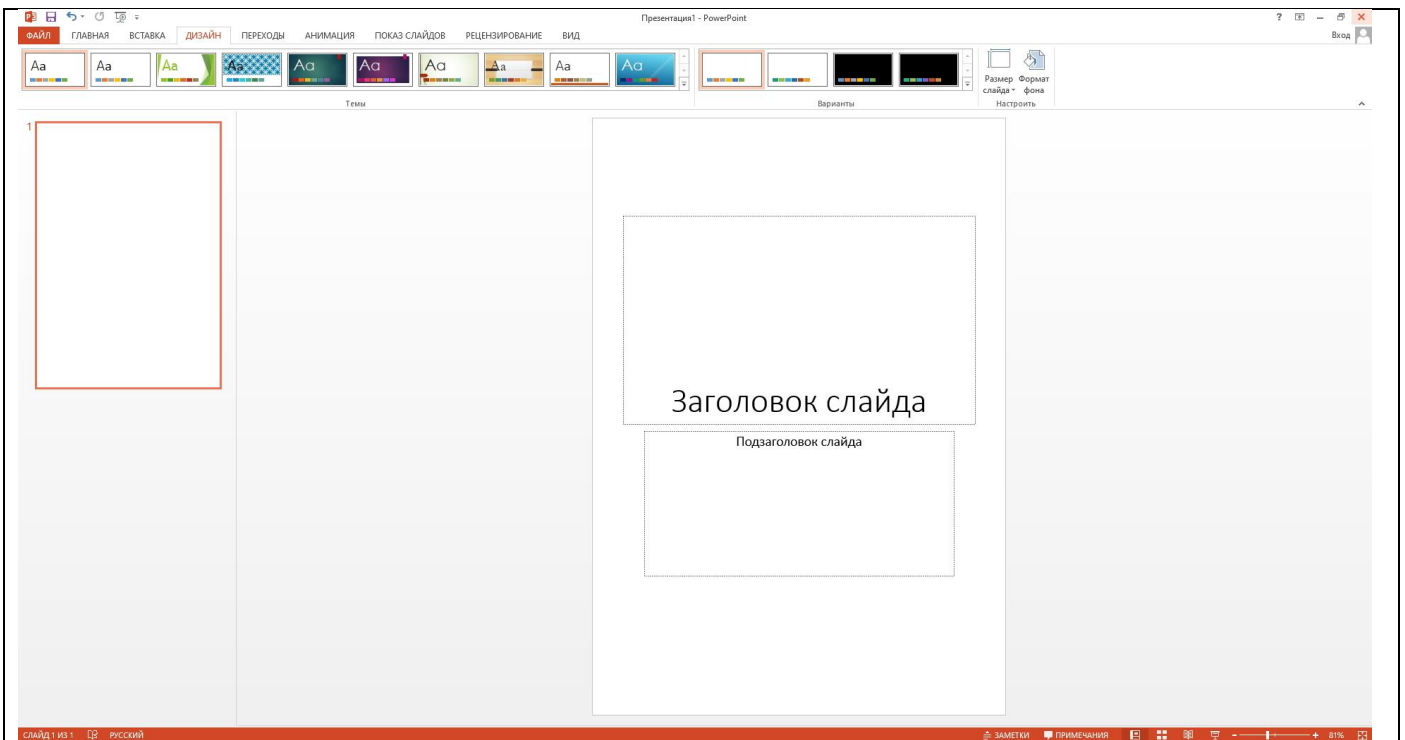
Презентация1 - PowerPoint

? – ×

ФАЙЛ ГЛАВНАЯ ВСТАВКА ДИЗАЙН ПЕРЕХОДЫ АНИМАЦИЯ ПОКАЗ СЛАЙДОВ РЕЦЕНЗИРОВАНИЕ ВИД

Вход

Aa Aa Aa Aa Aa Aa Aa Aa Aa Aa

Темы

Варианты

Размер слайда Формат фона

Настроить

1

Заголовок слайда

Подзаголовок слайда

СЛАЙД 1 ИЗ 1 РУССКИЙ

ЗАМЕТКИ ПРИМЕЧАНИЯ – + 81%